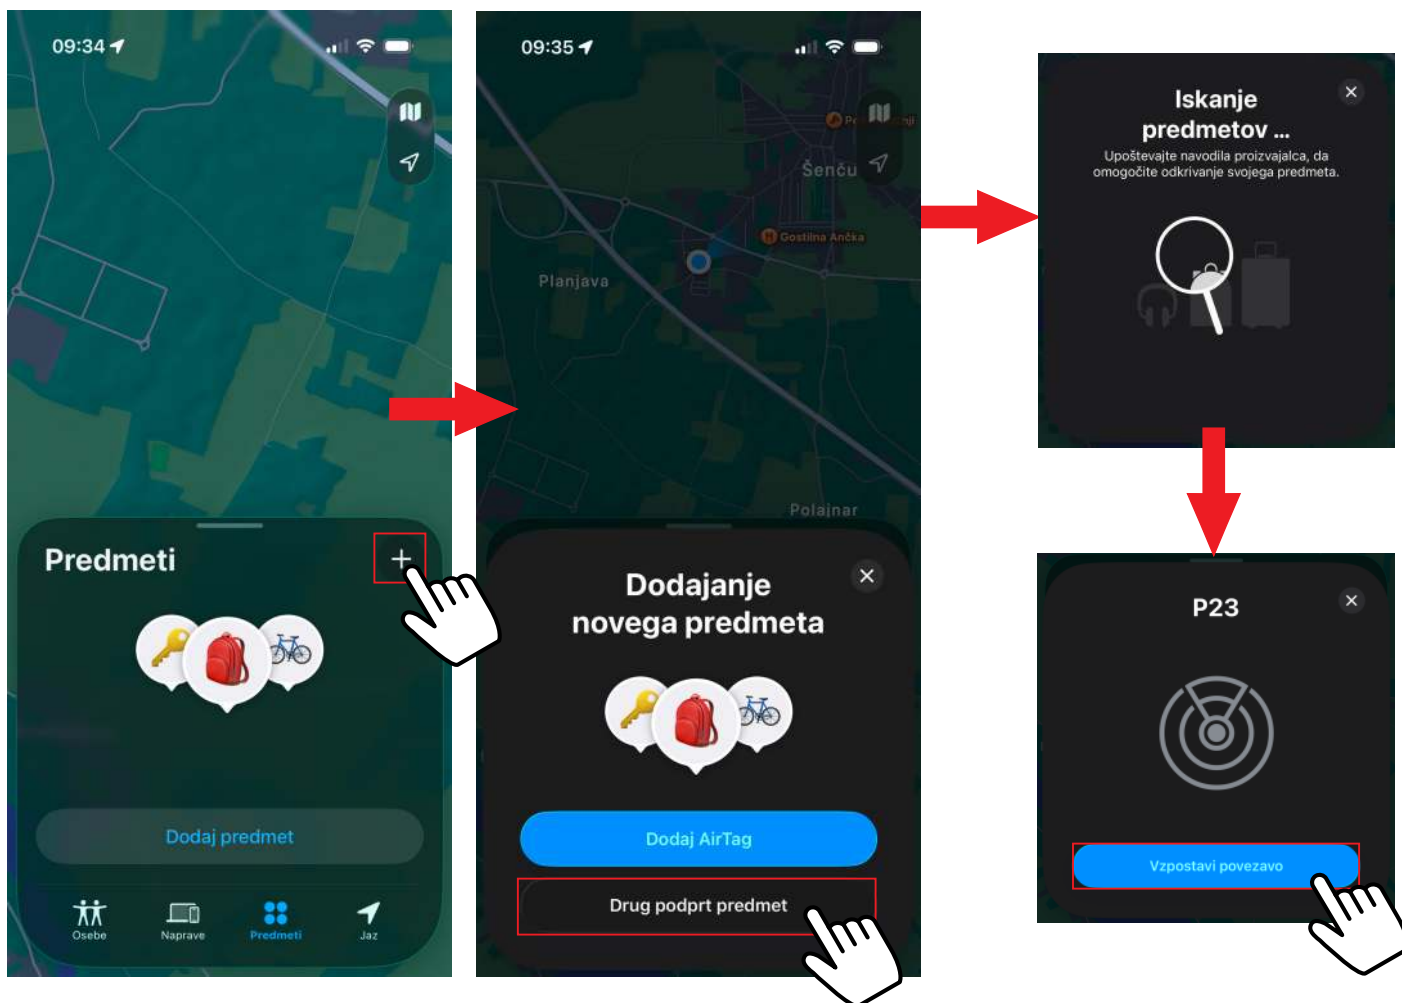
09:34

Predmeti

+

Dodaj predmet

Osebe
Naprave
Predmeti
Jaz

09:35

Šenču

Gostilna Anćka

Planjava

Polajnar

Dodajanje novega predmeta

Dodaj AirTag

Drug podprt predmet

Iskanje predmetov ...

Upoštevajte navodila proizvajalca, da omogočite odkrivanje svojega predmeta.

P23

Vzpostavi povezavo